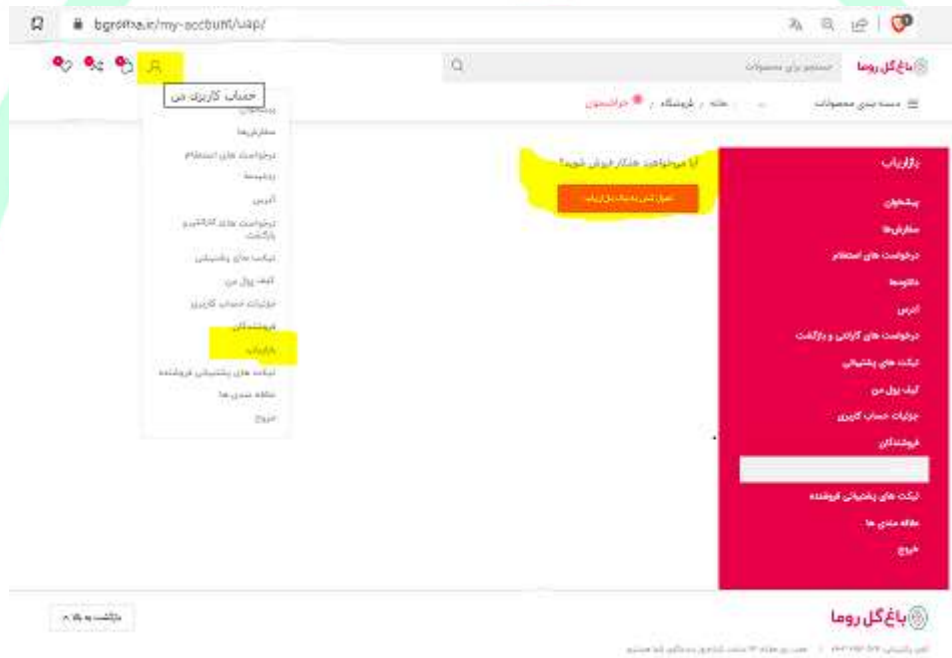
bgroma.ir/my-account/uap/

باغ گل روما

جستجو برای محصولات

حساب کاربری من

دسته بندی محصولات

خانه / فروشگاه / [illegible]

پیشخوان
سفارش‌ها
درخواست های استعلام
دانلودها
آدرس
درخواست های گارانتی و بازگشت
تیکت های پشتیبانی
کیف پول من
جزئیات حساب کاربری
فروشندگان
بازاریاب
تیکت های پشتیبانی فروشنده
علاقه مندی ها
خروج

بازاریاب

پیشخوان
سفارش‌ها
درخواست های استعلام
دانلودها
آدرس
درخواست های گارانتی و بازگشت
تیکت های پشتیبانی
کیف پول من
جزئیات حساب کاربری
فروشندگان
تیکت های پشتیبانی فروشنده
علاقه مندی ها
خروج

آیا میخواهید همکار فروش شوید؟

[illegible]

باغ گل روما

بازگشت به بالا

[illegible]